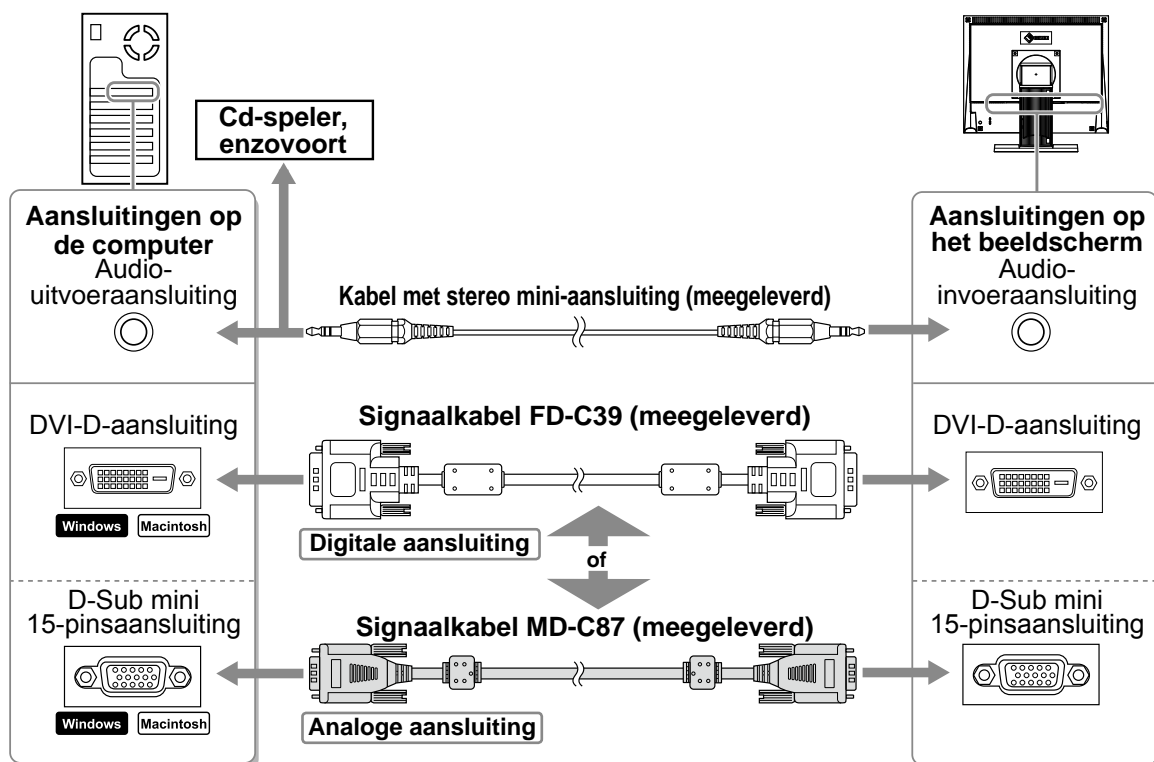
Cd-speler, enzovoort

Aansluitingen op de computer
Audio-uitvoeraansluiting

Kabel met stereo mini-aansluiting (meegeleverd)

Aansluitingen op het beeldscherm
Audio-invoeraansluiting

DVI-D-aansluiting

Windows Macintosh

Signaalkabel FD-C39 (meegeleverd)

DVI-D-aansluiting

Digitale aansluiting

of

D-Sub mini 15-pinsaansluiting

Windows Macintosh

Signaalkabel MD-C87 (meegeleverd)

D-Sub mini 15-pinsaansluiting

Analoge aansluiting